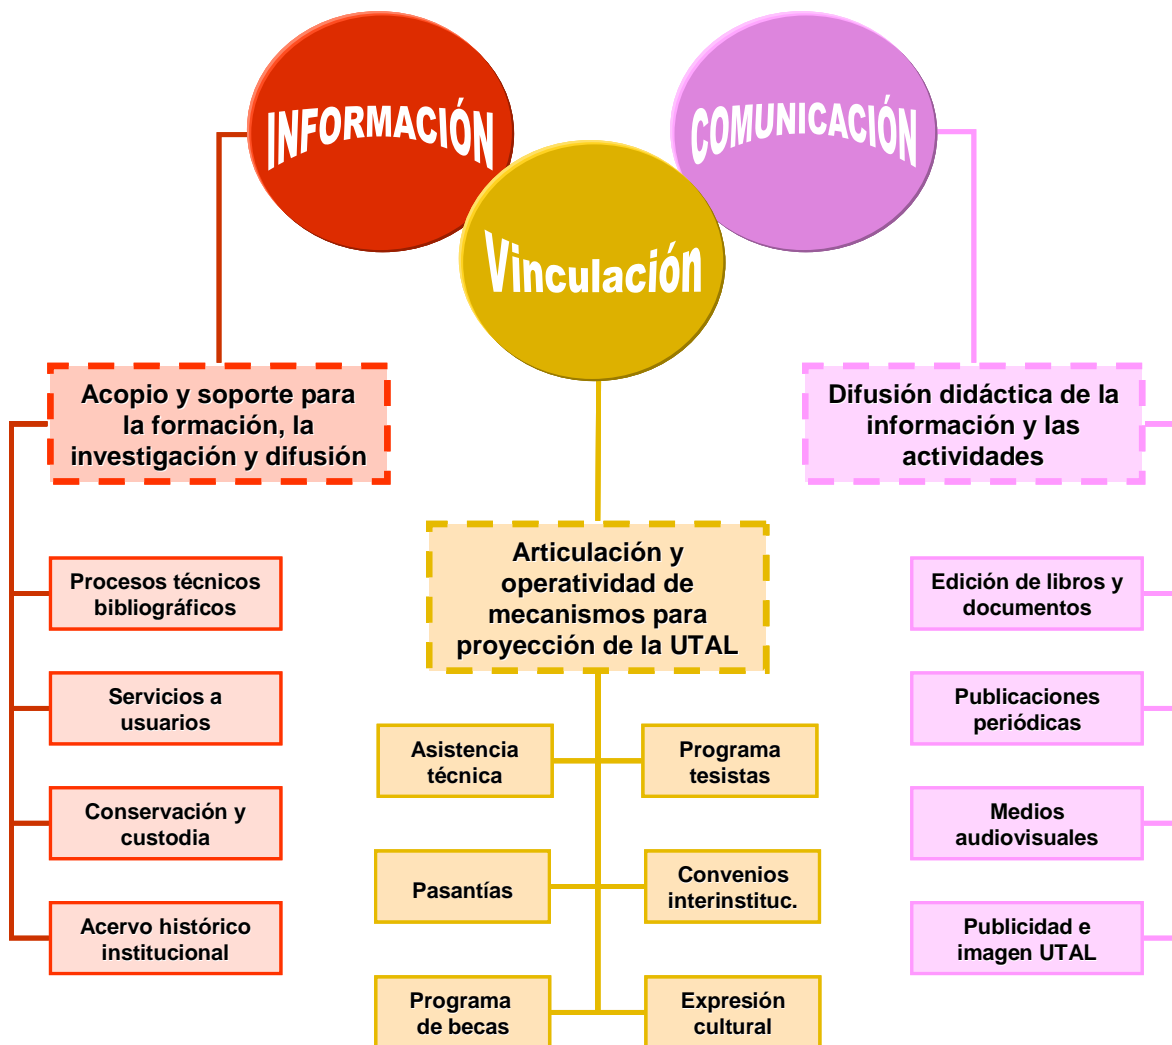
INFORMACIÓN

COMUNICACIÓN

Vinculación

Acopio y soporte para la formación, la investigación y difusión

Difusión didáctica de la información y las actividades

Articulación y operatividad de mecanismos para proyección de la UTAL

Procesos técnicos bibliográficos

Servicios a usuarios

Conservación y custodia

Acervo histórico institucional

Asistencia técnica

Programa tesistas

Pasantías

Convenios interinstituc.

Programa de becas

Expresión cultural

Edición de libros y documentos

Publicaciones periódicas

Medios audiovisuales

Publicidad e imagen UTAL